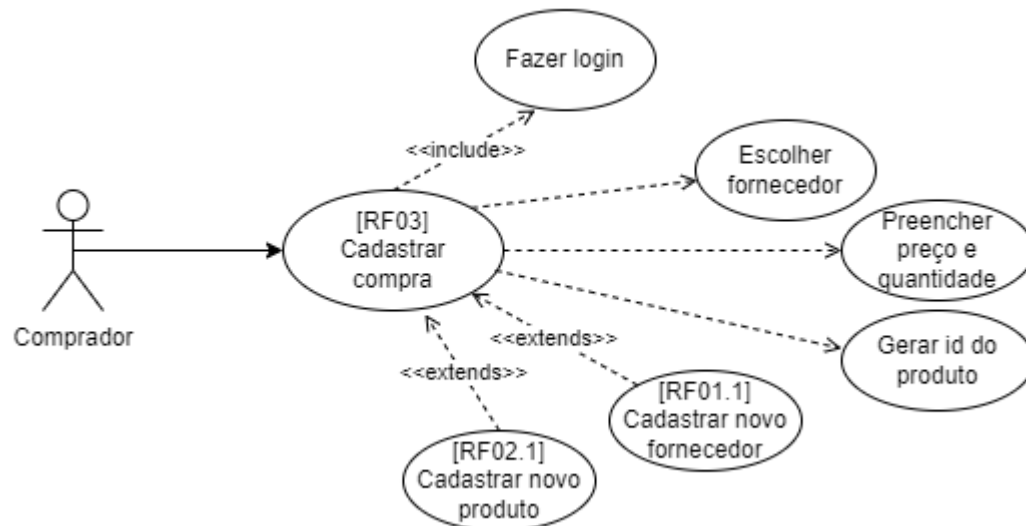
Fazer login

<<include>>

Escolher fornecedor

[RF03] Cadastrar compra

Preencher preço e quantidade

Comprador

Gerar id do produto

<<extends>>

<<extends>>

[RF01.1] Cadastrar novo fornecedor

[RF02.1] Cadastrar novo produto